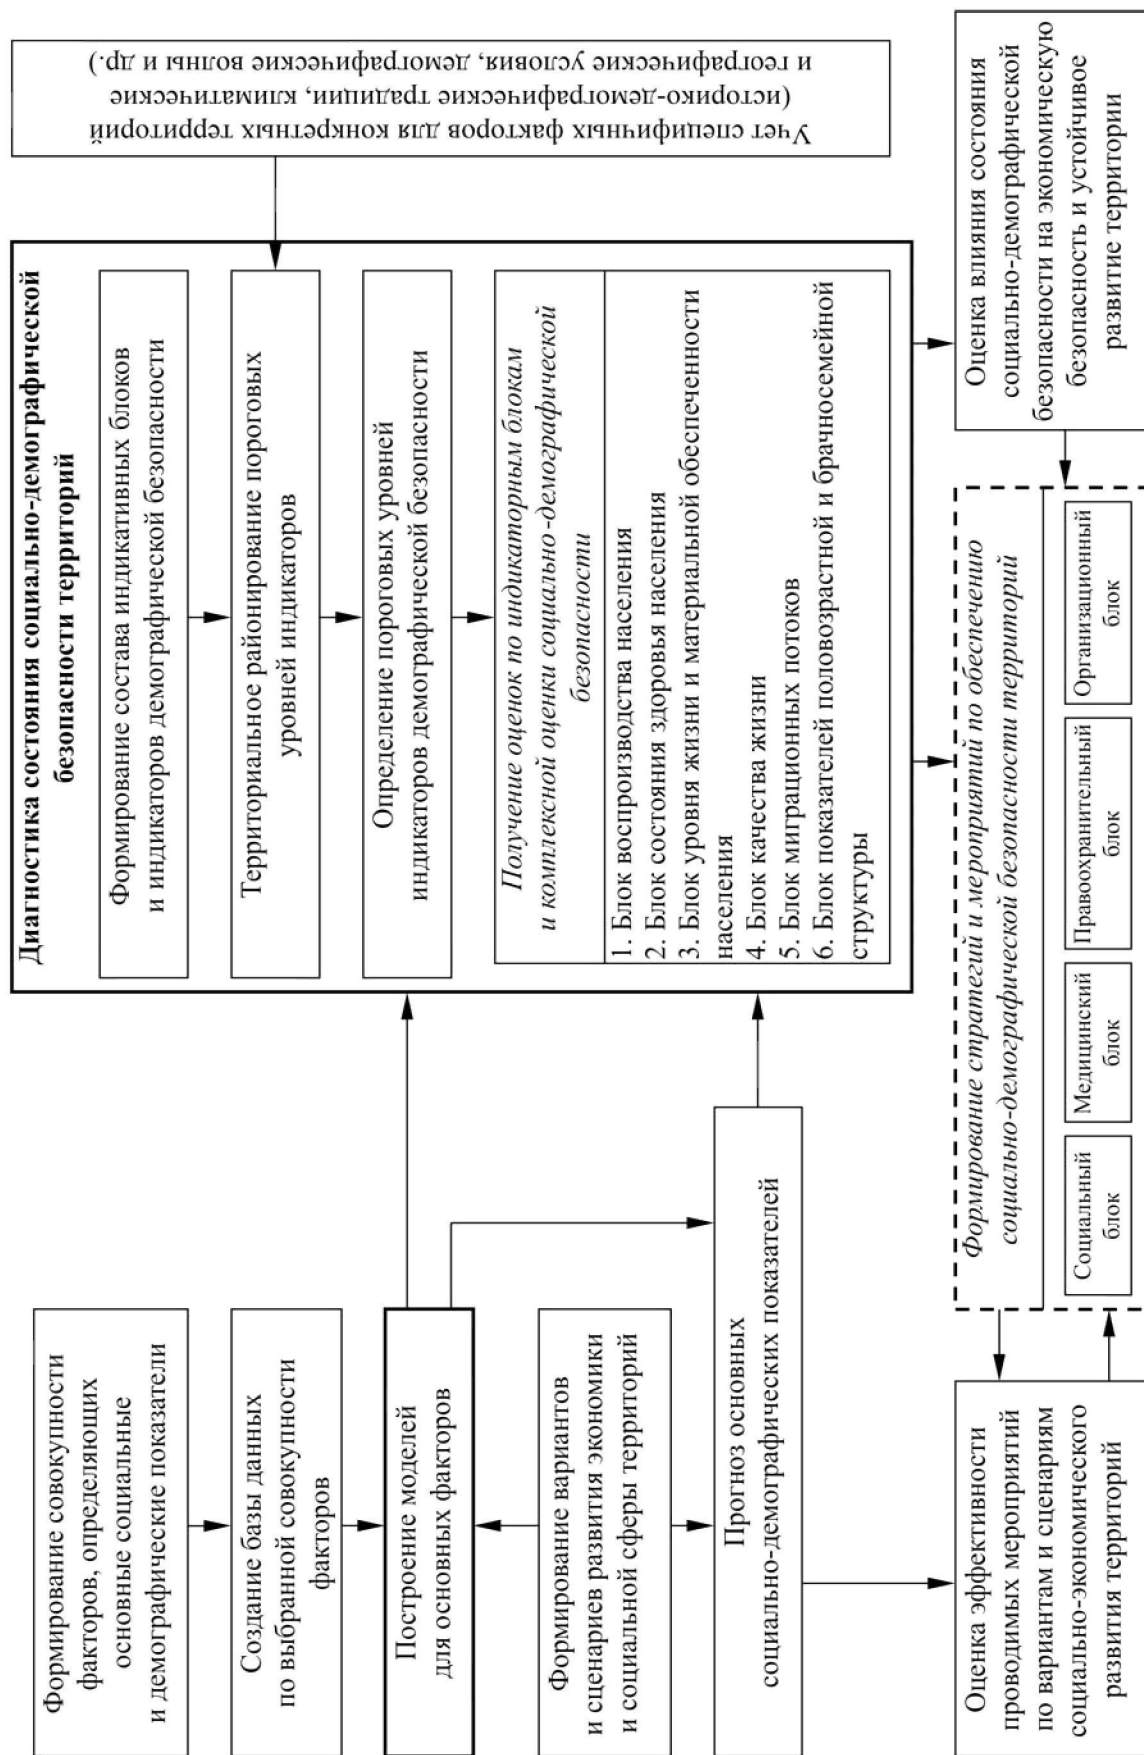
Учет специфичных факторов для конкретных территорий (историко-демографические традиции, климатические и географические условия, демографические волны и др.)

Диагностика состояния социально-демографической безопасности территорий

Формирование состава индикативных блоков и индикаторов демографической безопасности

Территориальное районирование пороговых уровней индикаторов

Определение пороговых уровней индикаторов демографической безопасности

*Получение оценок по индикаторным блокам и комплексной оценки социально-демографической безопасности*

1. Блок воспроизводства населения
2. Блок состояния здоровья населения
3. Блок уровня жизни и материальной обеспеченности населения
4. Блок качества жизни
5. Блок миграционных потоков
6. Блок показателей половозрастной и брачносемейной структуры

Оценка влияния состояния социально-демографической безопасности на экономическую безопасность и устойчивое развитие территории

*Формирование стратегий и мероприятий по обеспечению социально-демографической безопасности территорий*

Социальный блок

Медицинский блок

Правоохранительный блок

Организационный блок

Формирование совокупности факторов, определяющих основные социальные и демографические показатели

Создание базы данных по выбранной совокупности факторов

Построение моделей для основных факторов

Формирование вариантов и сценариев развития экономики и социальной сферы территорий

Прогноз основных социально-демографических показателей

Оценка эффективности проводимых мероприятий по вариантам и сценариям социально-экономического развития территорий